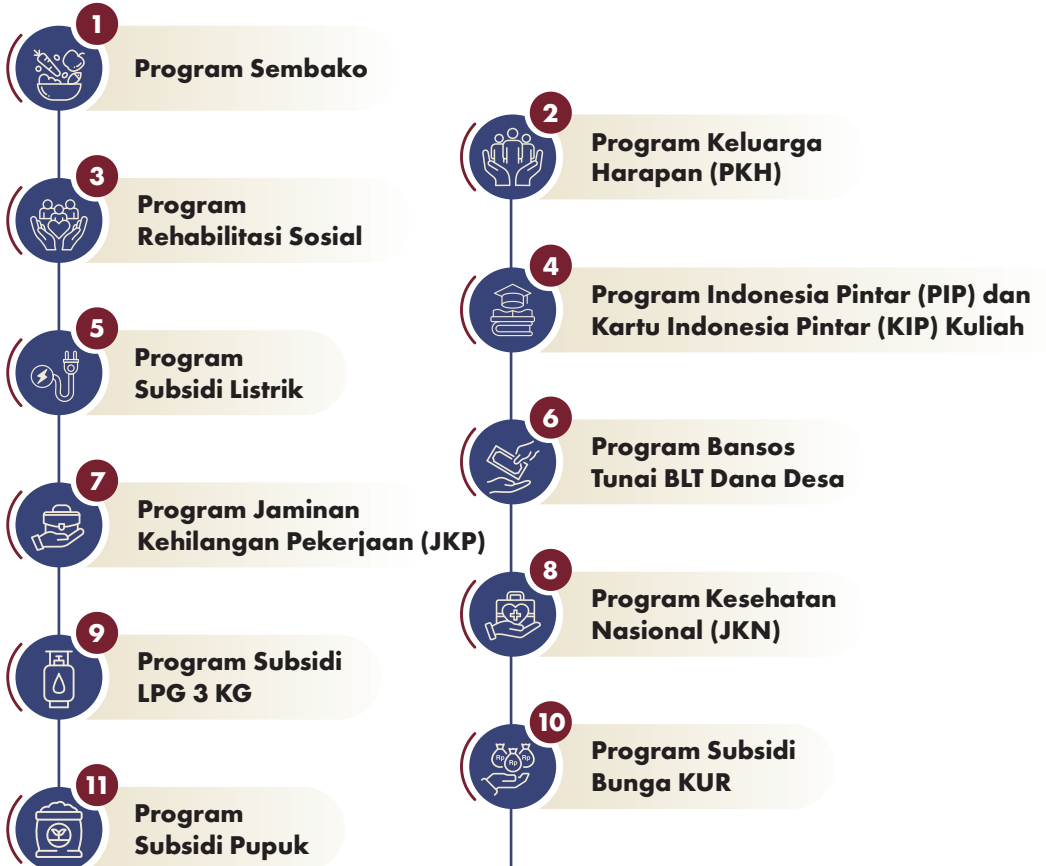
1 Program Sembako

2 Program Keluarga Harapan (PKH)

3 Program Rehabilitasi Sosial

4 Program Indonesia Pintar (PIP) dan Kartu Indonesia Pintar (KIP) Kuliah

5 Program Subsidi Listrik

6 Program Bansos Tunai BLT Dana Desa

7 Program Jaminan Kehilangan Pekerjaan (JKP)

8 Program Kesehatan Nasional (JKN)

9 Program Subsidi LPG 3 KG

10 Program Subsidi Bunga KUR

11 Program Subsidi Pupuk